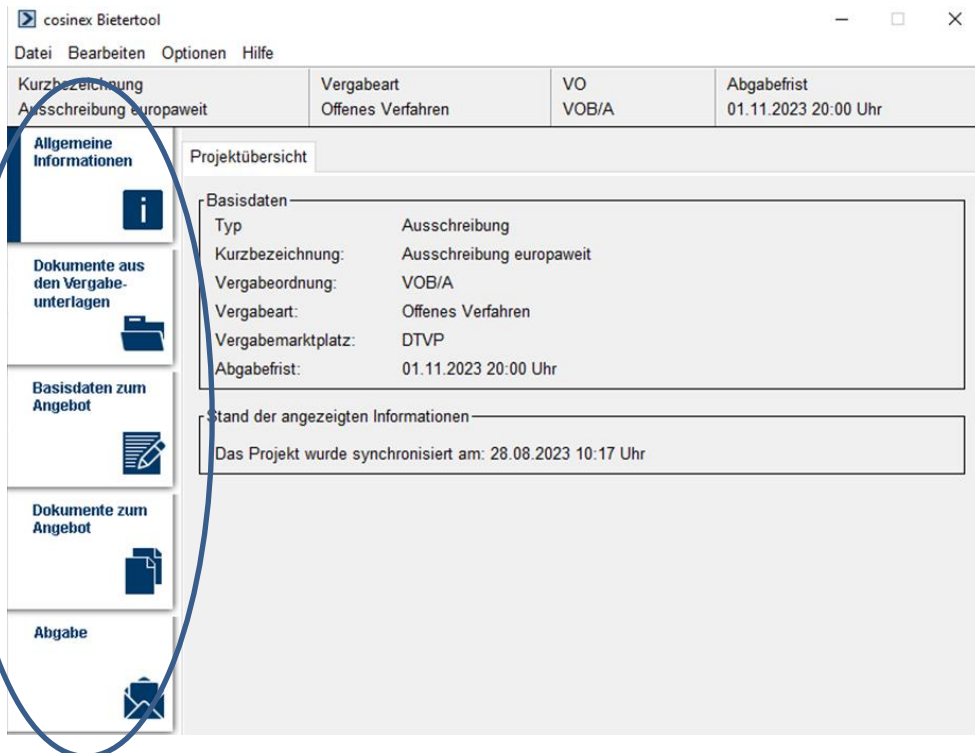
cosinex Bietertool

Datei Bearbeiten Optionen Hilfe

| Kurzbezeichnung | Vergabeart | VO | Abgabefrist |
|---|---|---|---|
| Ausschreibung europaweit | Offenes Verfahren | VOB/A | 01.11.2023 20:00 Uhr |

Allgemeine Informationen

Dokumente aus den Vergabeunterlagen

Basisdaten zum Angebot

Dokumente zum Angebot

Abgabe

Projektübersicht

Basisdaten

| | |
|---|---|
| Typ | Ausschreibung |
| Kurzbezeichnung: | Ausschreibung europaweit |
| Vergabeordnung: | VOB/A |
| Vergabeart: | Offenes Verfahren |
| Vergabemarktplatz: | DTVP |
| Abgabefrist: | 01.11.2023 20:00 Uhr |

Stand der angezeigten Informationen

Das Projekt wurde synchronisiert am: 28.08.2023 10:17 Uhr